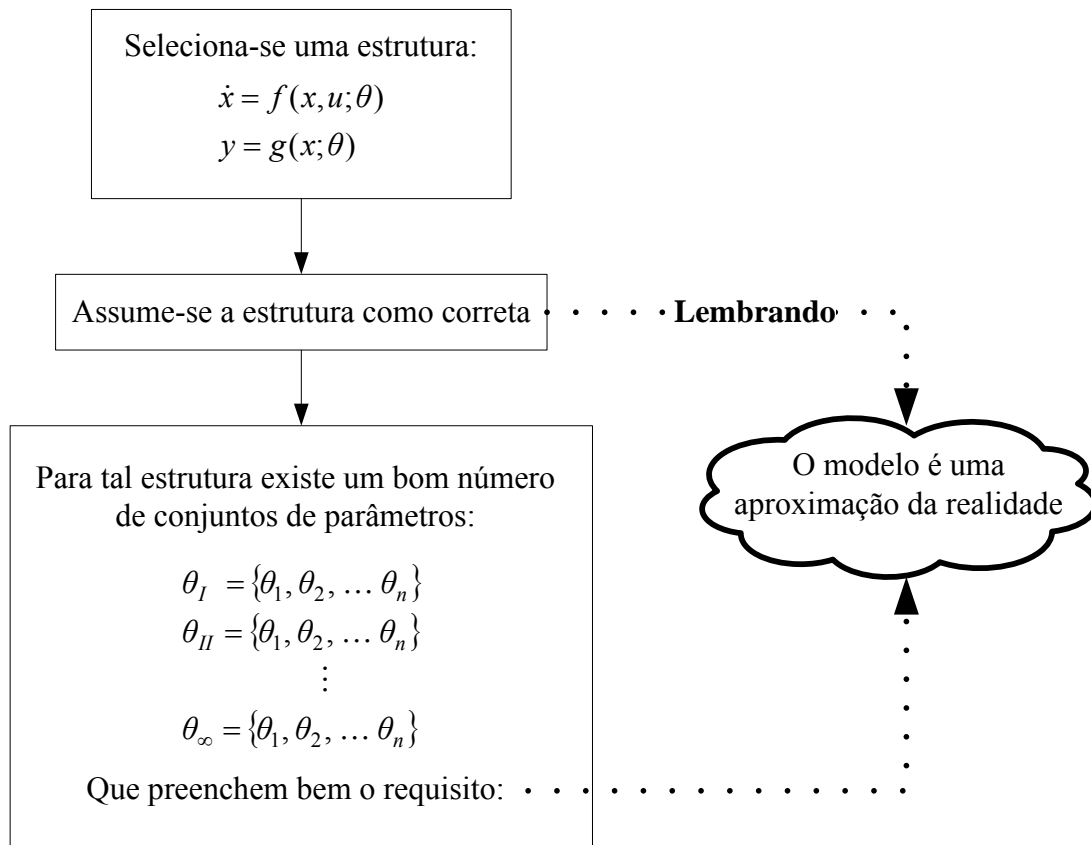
Seleciona-se uma estrutura:
$\dot{x} = f(x, u; \theta)$
$y = g(x; \theta)$

Assume-se a estrutura como correta

**Lembrando**

Para tal estrutura existe um bom número de conjuntos de parâmetros:
$\theta_I = \{\theta_1, \theta_2, \dots \theta_n\}$
$\theta_{II} = \{\theta_1, \theta_2, \dots \theta_n\}$
$\vdots$
$\theta_\infty = \{\theta_1, \theta_2, \dots \theta_n\}$
Que preenchem bem o requisito:

O modelo é uma aproximação da realidade